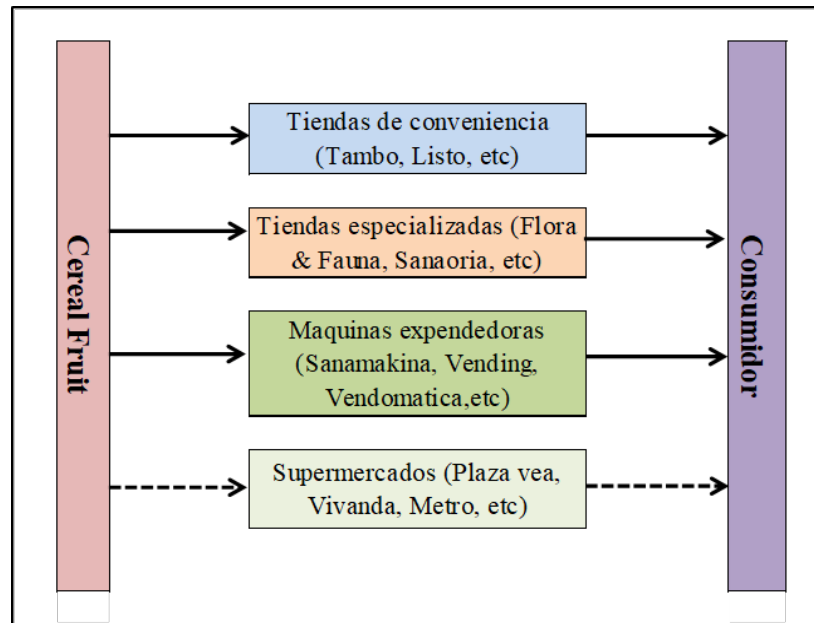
Cereal Fruit

Tiendas de conveniencia (Tambo, Listo, etc)

Tiendas especializadas (Flora & Fauna, Sanaoria, etc)

Maquinas expendedoras (Sanamakina, Vending, Vendomatica,etc)

Supermercados (Plaza vea, Vivanda, Metro, etc)

Consumidor